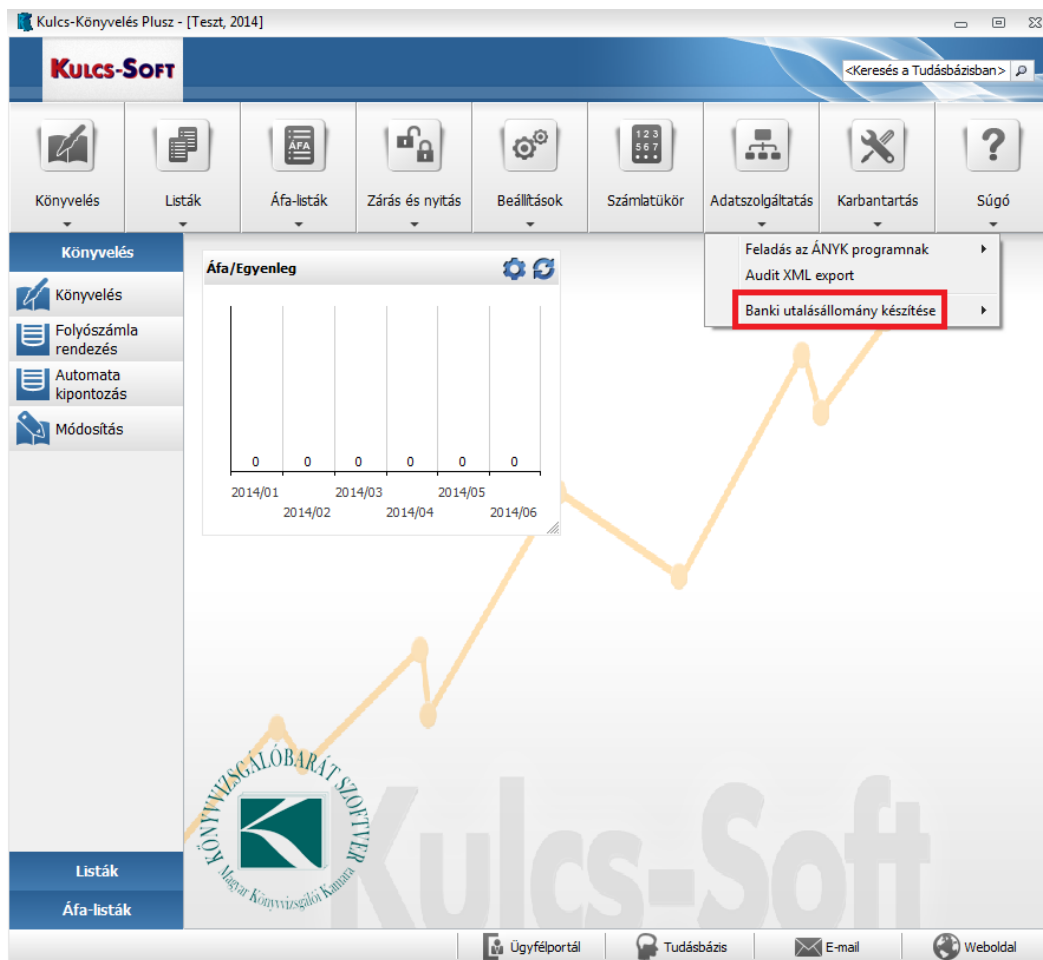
Kulcs-Könyvelés Plusz - [Teszt, 2014]

KULCS-SOFT

<Keresés a Tudásbázisban>

Könyvelés
Listák
ÁFA
Áfa-listák
Zárás és nyitás
Beállítások
1 2 3
5 6 7
Számlatükör
Adatszolgáltatás
Karbantartás
Súgó

Könyvelés
Könyvelés
Folyószámla rendezés
Automata kipontozás
Módosítás

Áfa/Egyenleg

| 0 | 0 | 0 | 0 | 0 | 0 |
|---|---|---|---|---|---|
| 2014/01 | 2014/02 | 2014/03 | 2014/04 | 2014/05 | 2014/06 |

Feladás az ÁNYK programnak
Audit XML export
Banki utalásállomány készítése

KÖNYVVIZSGÁLÓBARÁT SZOFTVER
Magyar Könyvvizsgálói Kamara

Kulcs-Soft

Listák
Áfa-listák

Ügyfélportál
Tudásbázis
E-mail
Weboldal